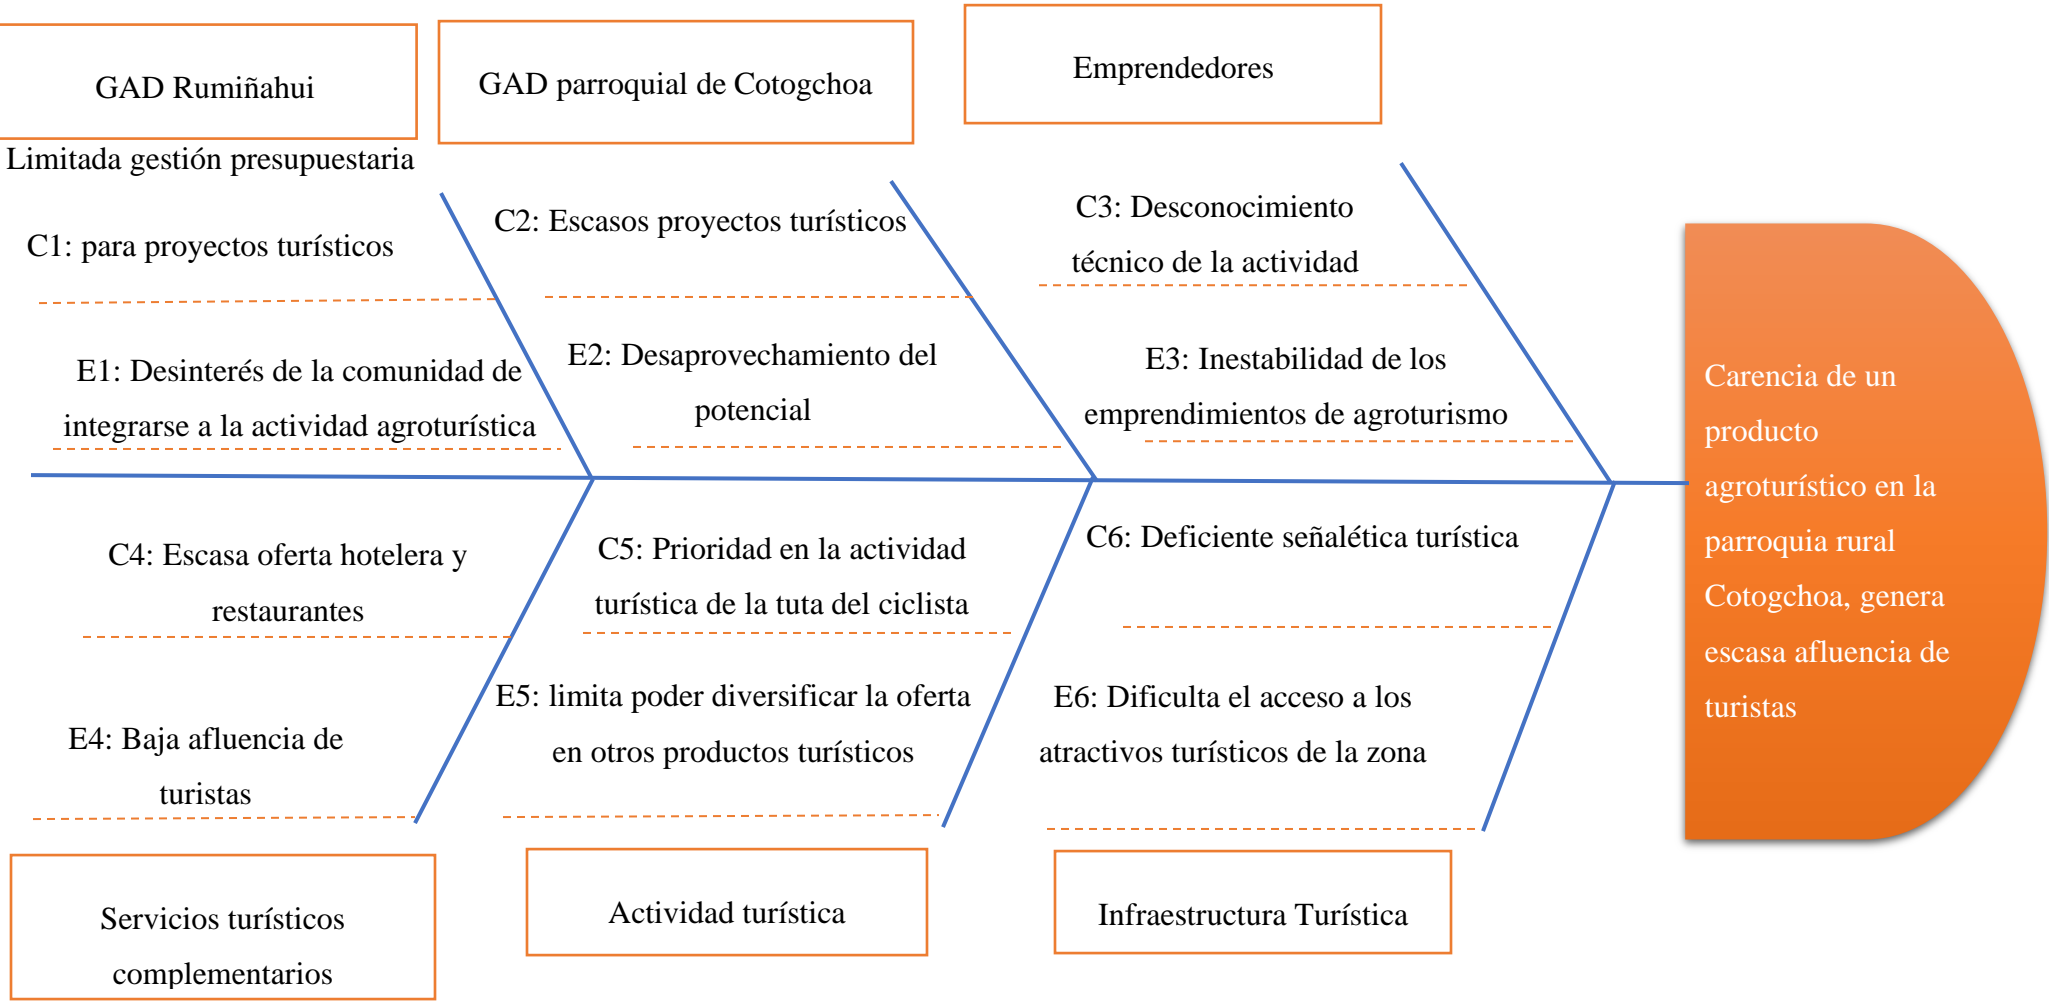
GAD Rumiñahui

GAD parroquial de Cotogchoa

Emprendedores

Limitada gestión presupuestaria

C1: para proyectos turísticos

C2: Escasos proyectos turísticos

C3: Desconocimiento técnico de la actividad

E1: Desinterés de la comunidad de integrarse a la actividad agroturística

E2: Desaprovechamiento del potencial

E3: Inestabilidad de los emprendimientos de agroturismo

Carencia de un producto agroturístico en la parroquia rural Cotogchoa, genera escasa afluencia de turistas

C4: Escasa oferta hotelera y restaurantes

C5: Prioridad en la actividad turística de la tuta del ciclista

C6: Deficiente señalética turística

E4: Baja afluencia de turistas

E5: limita poder diversificar la oferta en otros productos turísticos

E6: Dificulta el acceso a los atractivos turísticos de la zona

Servicios turísticos complementarios

Actividad turística

Infraestructura Turística